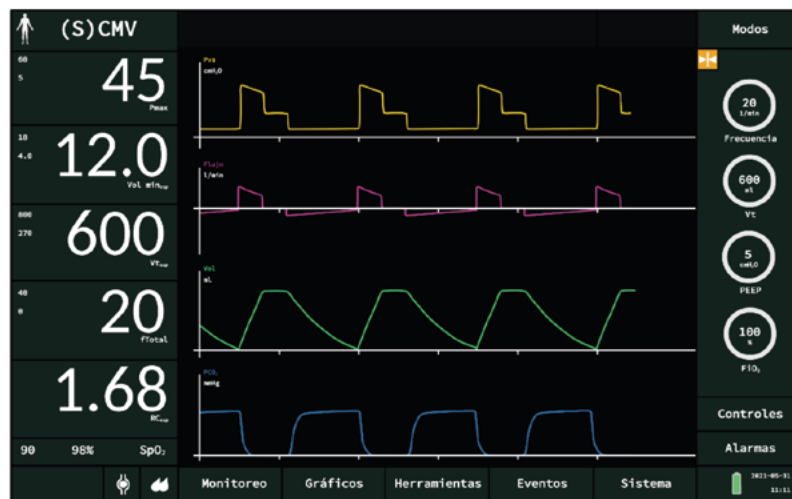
(S)CMV

Modos

60
5
45
Pmax

18
4.0
12.0
Vol min

800
270
600
Vt

40
0
20
fTotal

1.68
RC

90 98% SpO$_2$

Paw
cmH$_2$O

Flujo
l/min

Vol
ml

PCO$_2$
mmHg

20
l/min
Frecuencia

600
ml
Vt

5
cmH$_2$O
PEEP

100
%
FiO$_2$

Controles

Alarmas

Monitoreo
Gráficos
Herramientas
Eventos
Sistema

2021-05-31
11:11